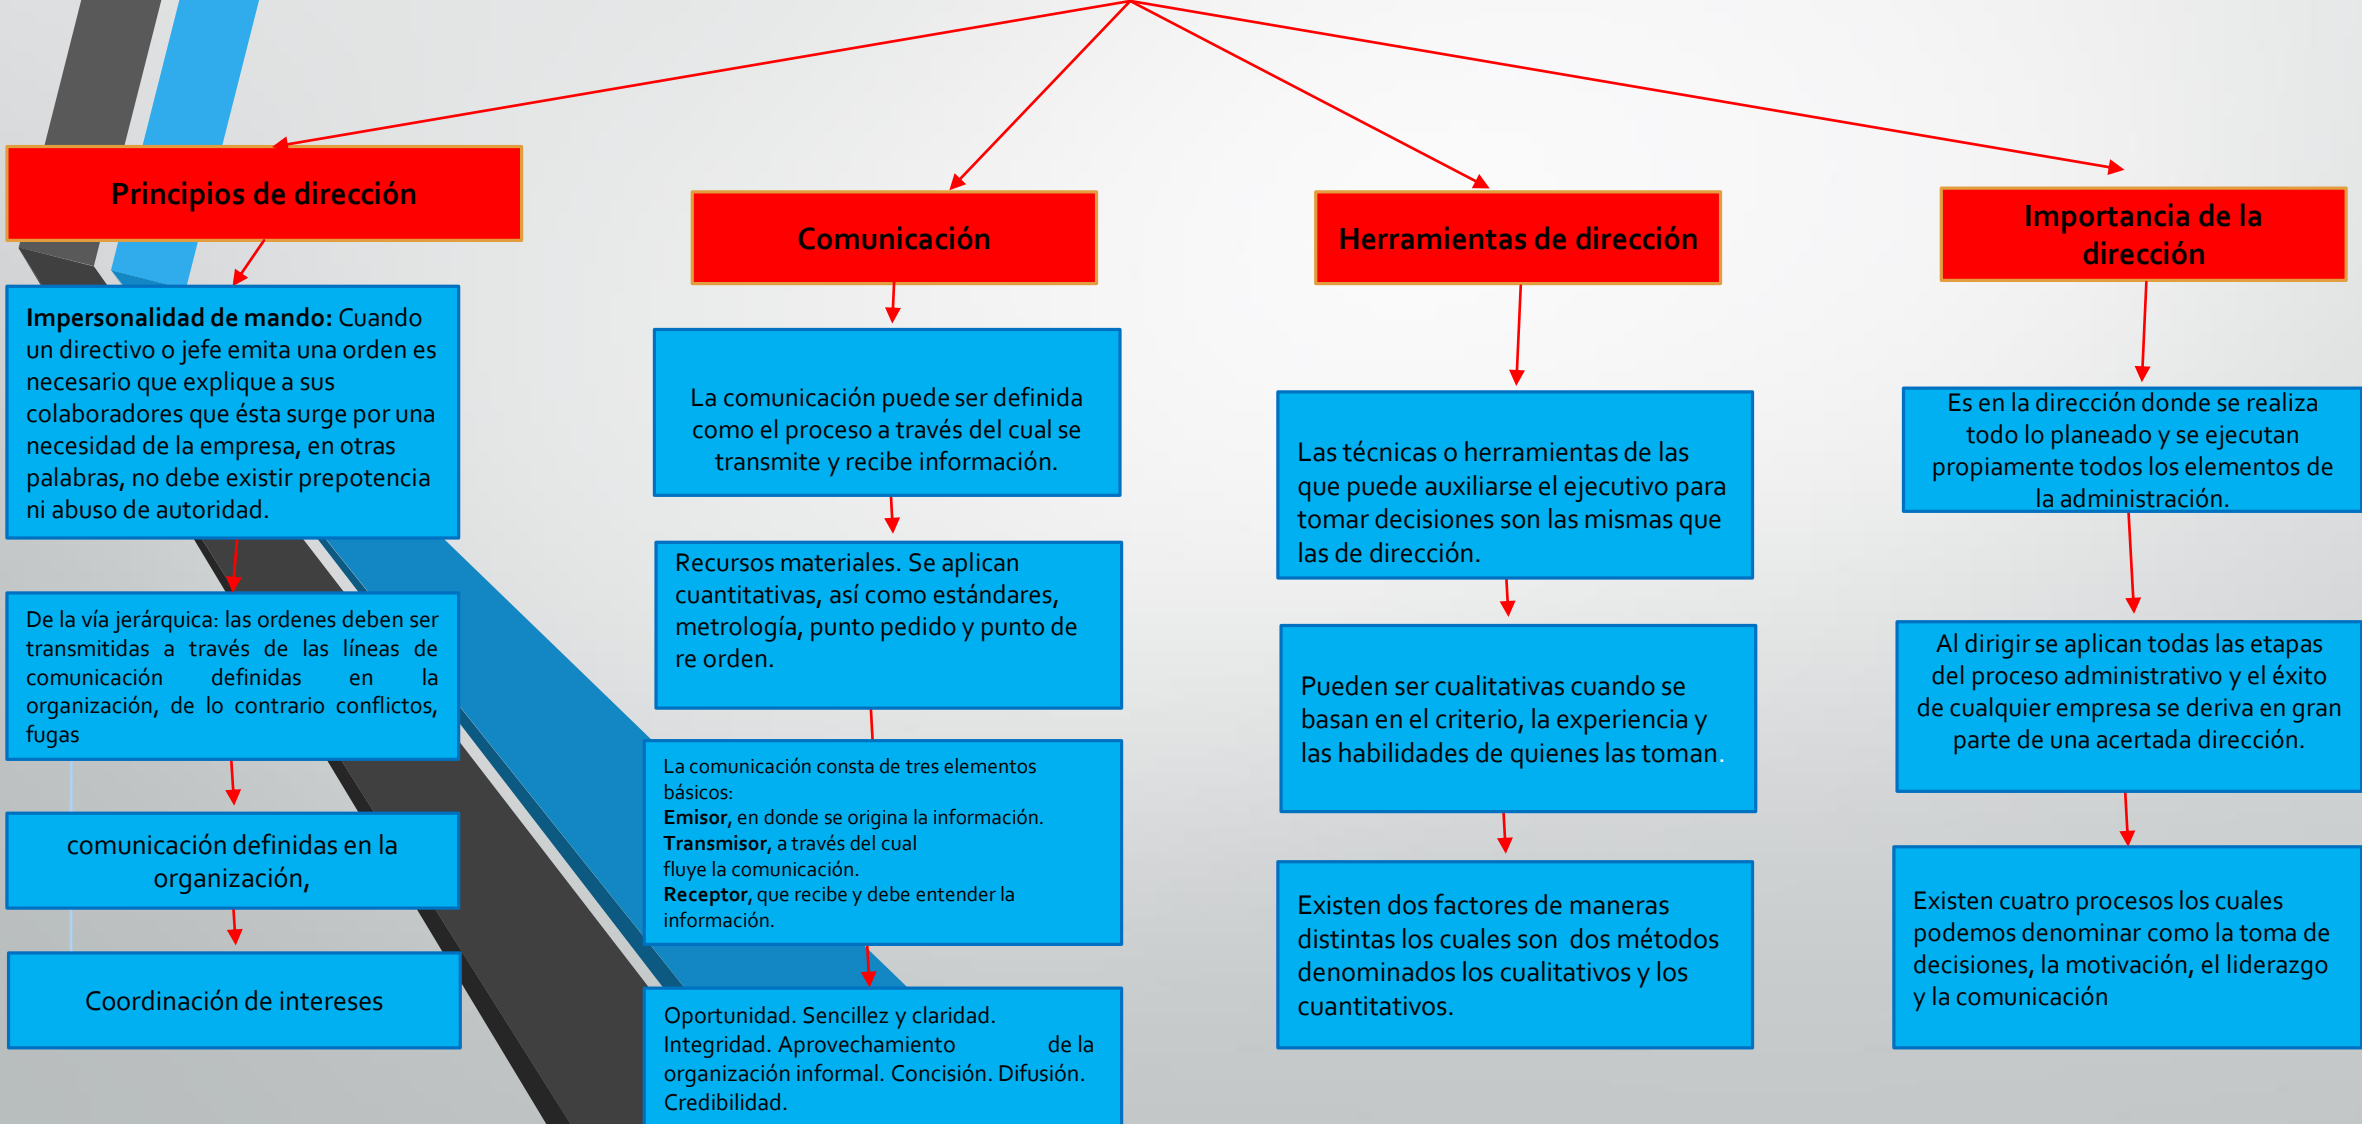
Principios de dirección

Impersonalidad de mando: Cuando un directivo o jefe emita una orden es necesario que explique a sus colaboradores que ésta surge por una necesidad de la empresa, en otras palabras, no debe existir prepotencia ni abuso de autoridad.

De la vía jerárquica: las ordenes deben ser transmitidas a través de las líneas de comunicación definidas en la organización, de lo contrario conflictos, fugas

comunicación definidas en la organización,

Coordinación de intereses

Comunicación

La comunicación puede ser definida como el proceso a través del cual se transmite y recibe información.

Recursos materiales. Se aplican cuantitativas, así como estándares, metrología, punto pedido y punto de re orden.

La comunicación consta de tres elementos básicos:
Emisor, en donde se origina la información.
Transmisor, a través del cual fluye la comunicación.
Receptor, que recibe y debe entender la información.

Oportunidad. Sencillez y claridad. Integridad. Aprovechamiento de la organización informal. Concisión. Difusión. Credibilidad.

Herramientas de dirección

Las técnicas o herramientas de las que puede auxiliarse el ejecutivo para tomar decisiones son las mismas que las de dirección.

Pueden ser cualitativas cuando se basan en el criterio, la experiencia y las habilidades de quienes las toman.

Existen dos factores de maneras distintas los cuales son dos métodos denominados los cualitativos y los cuantitativos.

Importancia de la dirección

Es en la dirección donde se realiza todo lo planeado y se ejecutan propiamente todos los elementos de la administración.

Al dirigir se aplican todas las etapas del proceso administrativo y el éxito de cualquier empresa se deriva en gran parte de una acertada dirección.

Existen cuatro procesos los cuales podemos denominar como la toma de decisiones, la motivación, el liderazgo y la comunicación